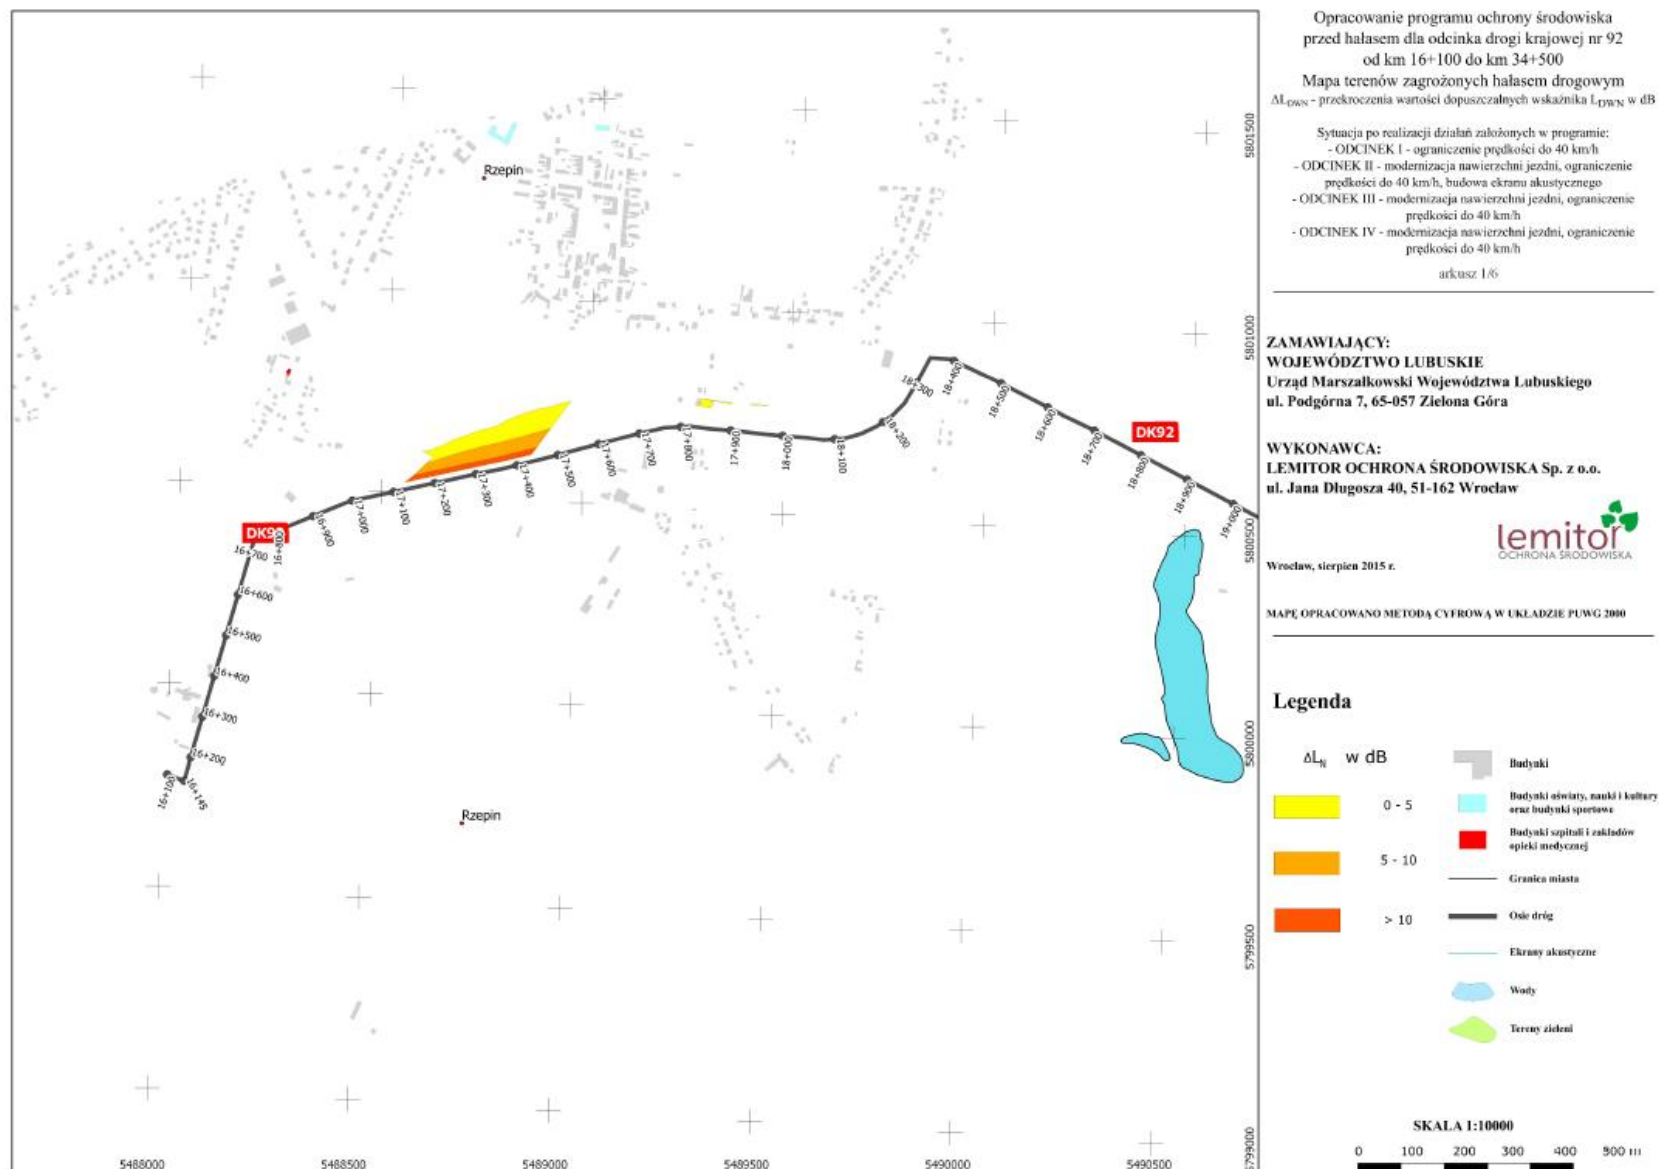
Opracowanie programu ochrony środowiska przed hałasem dla odcinka drogi krajowej nr 92 od km 16+100 do km 34+500
Mapa terenów zagrożonych hałasem drogowym
$\Delta L_{DWN}$ - przekroczenia wartości dopuszczalnych wskaźnika $L_{DWN}$ w dB

Sytuacja po realizacji działań założonych w programie:
- ODCINEK I - ograniczenie prędkości do 40 km/h
- ODCINEK II - modernizacja nawierzchni jezdni, ograniczenie prędkości do 40 km/h, budowa ekranu akustycznego
- ODCINEK III - modernizacja nawierzchni jezdni, ograniczenie prędkości do 40 km/h
- ODCINEK IV - modernizacja nawierzchni jezdni, ograniczenie prędkości do 40 km/h

arkusz 1/6

ZAMAWIAJĄCY:
WOJEWÓDZTWO LUBUSKIE
Urząd Marszałkowski Województwa Lubuskiego
ul. Podgórna 7, 65-057 Zielona Góra

WYKONAWCA:
LEMITOR OCHRONA ŚRODOWISKA Sp. z o.o.
ul. Jana Długosza 40, 51-162 Wrocław

lemitor
OCHRONA ŚRODOWISKA

Wrocław, sierpień 2015 r.

MAPĘ OPRACOWANO METODĄ CYFROWĄ W UKŁADZIE PUWG 2000

Legenda

$\Delta L_N$ w dB
0 - 5
5 - 10
> 10

Budynki
Budynki oświaty, nauki i kultury oraz budynki sportowe
Budynki szpitali i zakładów opieki medycznej
Granica miasta
Osie dróg
Ekrany akustyczne
Wody
Tereny zieleni

SKALA 1:10000
0 100 200 300 400 500 m

Rzepin
Rzepin
DK92
DK92
16+100 16+145 16+200 16+300 16+400 16+500 16+600 16+700 16+800 16+900 17+000 17+100 17+200 17+300 17+400 17+500 17+600 17+700 17+800 17+900 18+000 18+100 18+200 18+300 18+400 18+500 18+600 18+700 18+800 18+900 19+000

5488000 5488500 5489000 5489500 5490000 5490500
5801500 5801000 5800500 5800000 5799500 5799000